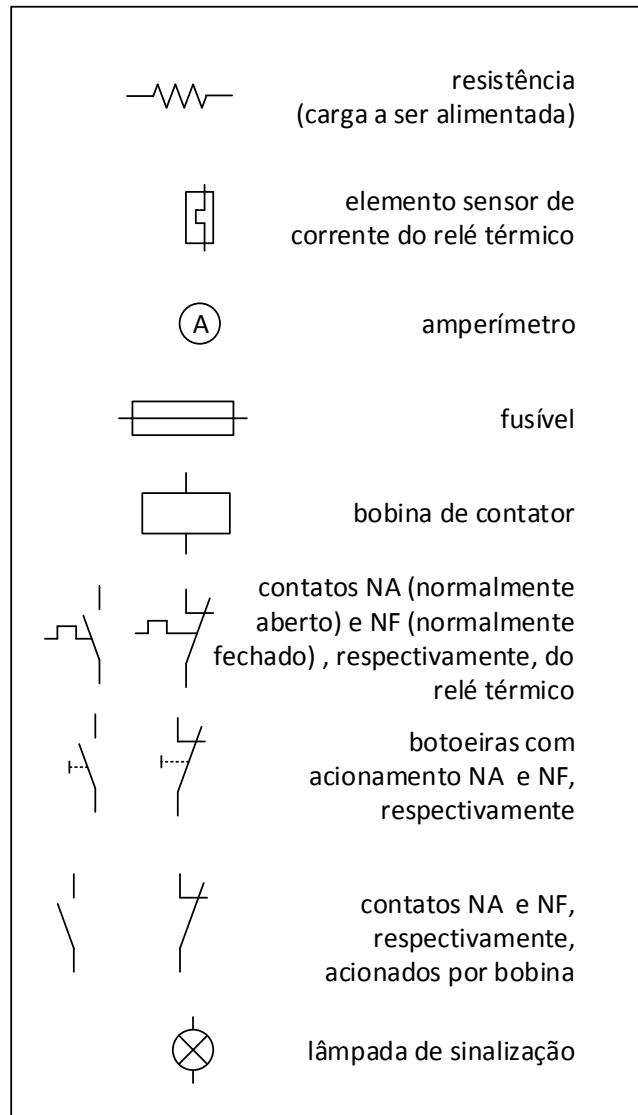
resistência
(carga a ser alimentada)

elemento sensor de
corrente do relé térmico

A

amperímetro

fusível

bobina de contator

contatos NA (normalmente
aberto) e NF (normalmente
fechado) , respectivamente, do
relé térmico

botoeiras com
acionamento NA e NF,
respectivamente

contatos NA e NF,
respectivamente,
acionados por bobina

lâmpada de sinalização